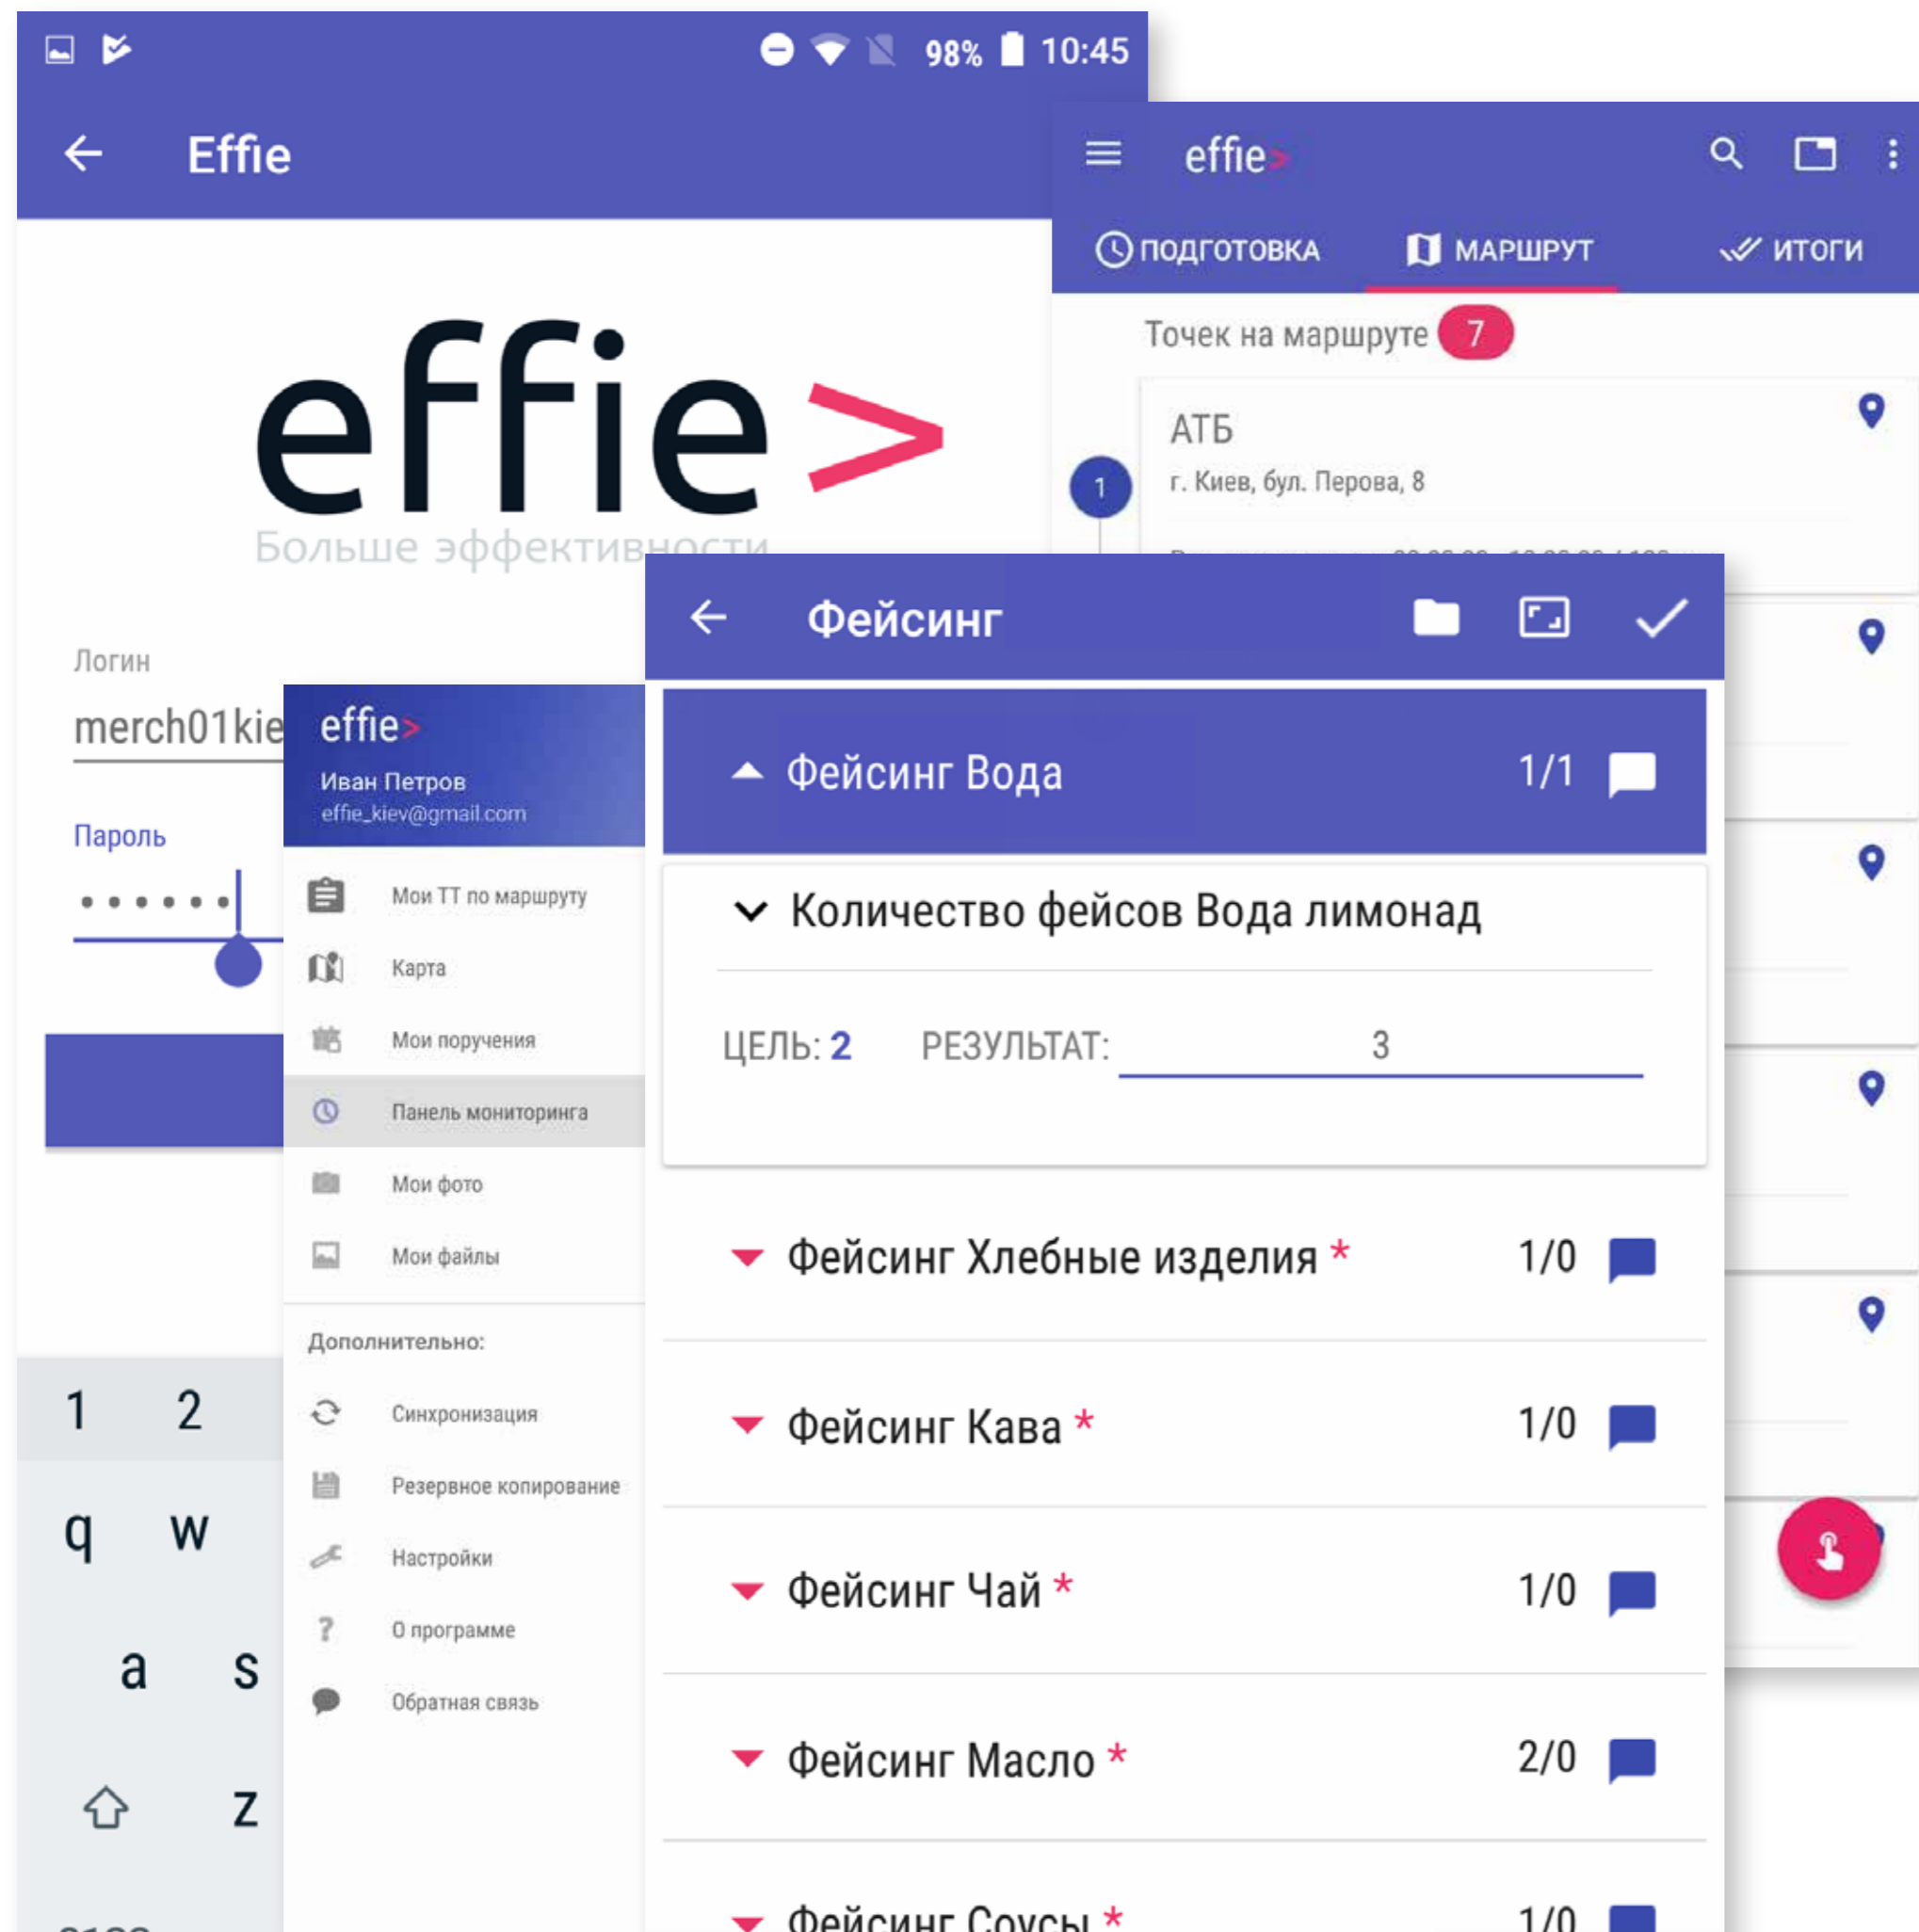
98% 10:45

Effie

effie>

Больше эффективности

Логин

merch01kie

Пароль

••••••

1 2

q w

a s

z

effie>

ПОДГОТОВКА МАРШРУТ ИТОГИ

Точек на маршруте 7

АТБ

г. Киев, бул. Перова, 8

1

effie>

Иван Петров

effie_kiev@gmail.com

Мои ТТ по маршруту

Карта

Мои поручения

Панель мониторинга

Мои фото

Мои файлы

Дополнительно:

Синхронизация

Резервное копирование

Настройки

О программе

Обратная связь

Фейсинг

Фейсинг Вода 1/1

Количество фейсов Вода лимонад

ЦЕЛЬ: 2 РЕЗУЛЬТАТ: 3

Фейсинг Хлебные изделия * 1/0

Фейсинг Кава * 1/0

Фейсинг Чай * 1/0

Фейсинг Масло * 2/0

Фейсинг Соусы * 1/0